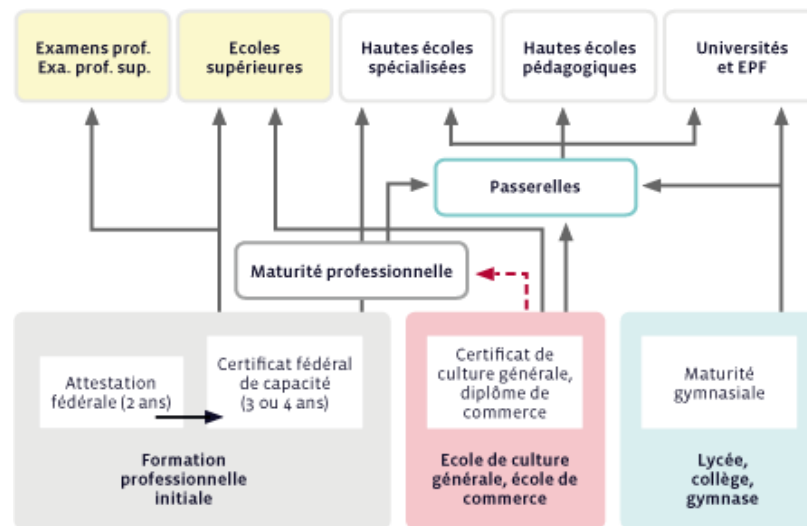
Examens prof.
Exa. prof. sup.

Ecoles supérieures

Hautes écoles spécialisées

Hautes écoles pédagogiques

Universités et EPF

Passerelles

Maturité professionnelle

Attestation fédérale (2 ans)

Certificat fédéral de capacité (3 ou 4 ans)

Formation professionnelle initiale

Certificat de culture générale, diplôme de commerce

Ecole de culture générale, école de commerce

Maturité gymnasiale

Lycée, collège, gymnase